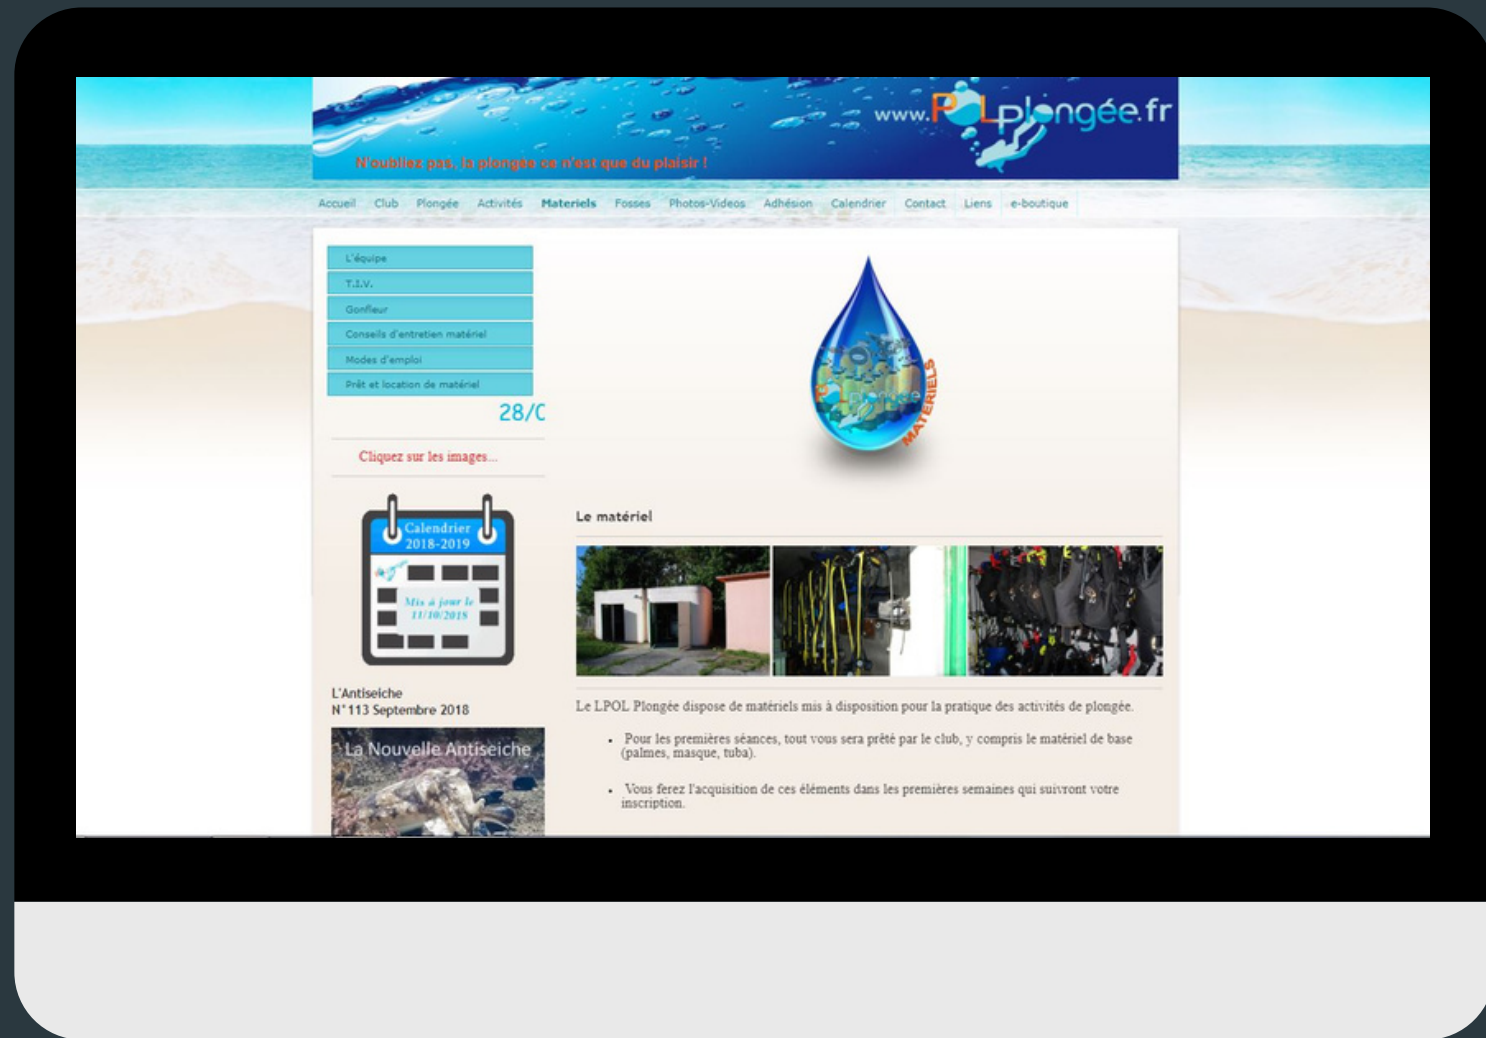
www.POLplongée.fr

N'oubliez pas, la plongée ce n'est que du plaisir !

Accueil Club Plongée Activités Materiels Fosses Photos-Videos Adhésion Calendrier Contact Liens e-boutique

L'équipe
T.I.V.
Gonfleur
Conseils d'entretien matériel
Modes d'emploi
Prêt et location de matériel

28/C

Cliquez sur les images...

Calendrier 2018-2019
Mis à jour le 11/10/2018

L'Antiseiche
N°113 Septembre 2018

La Nouvelle Antiseiche

LPOL plongée MATERIELS

Le matériel

Le LPOL Plongée dispose de matériels mis à disposition pour la pratique des activités de plongée.

• Pour les premières séances, tout vous sera prêté par le club, y compris le matériel de base (palmes, masque, tuba).

• Vous ferez l'acquisition de ces éléments dans les premières semaines qui suivront votre inscription.